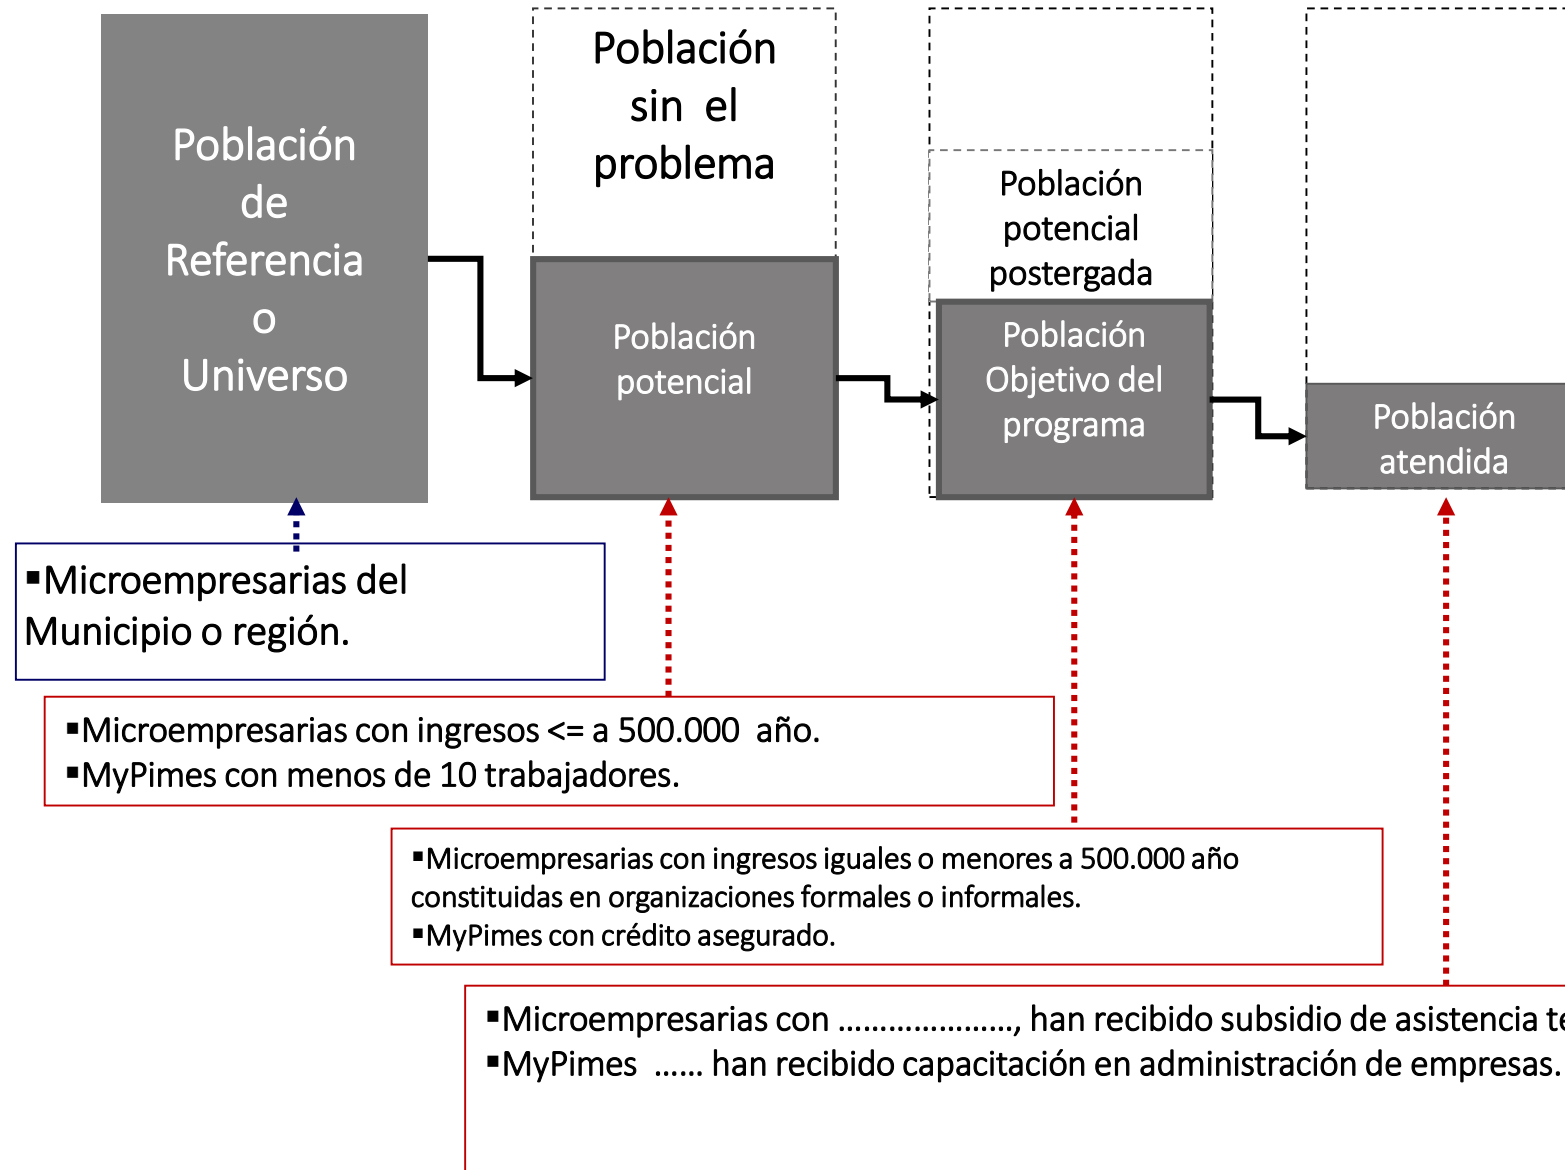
Población de Referencia o Universo

Población sin el problema

Población potencial

Población potencial postergada

Población Objetivo del programa

Población atendida

▪Microempresarias del Municipio o región.

▪Microempresarias con ingresos <= a 500.000 año.
▪MyPimes con menos de 10 trabajadores.

▪Microempresarias con ingresos iguales o menores a 500.000 año constituidas en organizaciones formales o informales.
▪MyPimes con crédito asegurado.

▪Microempresarias con ………………., han recibido subsidio de asistencia t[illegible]
▪MyPimes …… han recibido capacitación en administración de empresas.